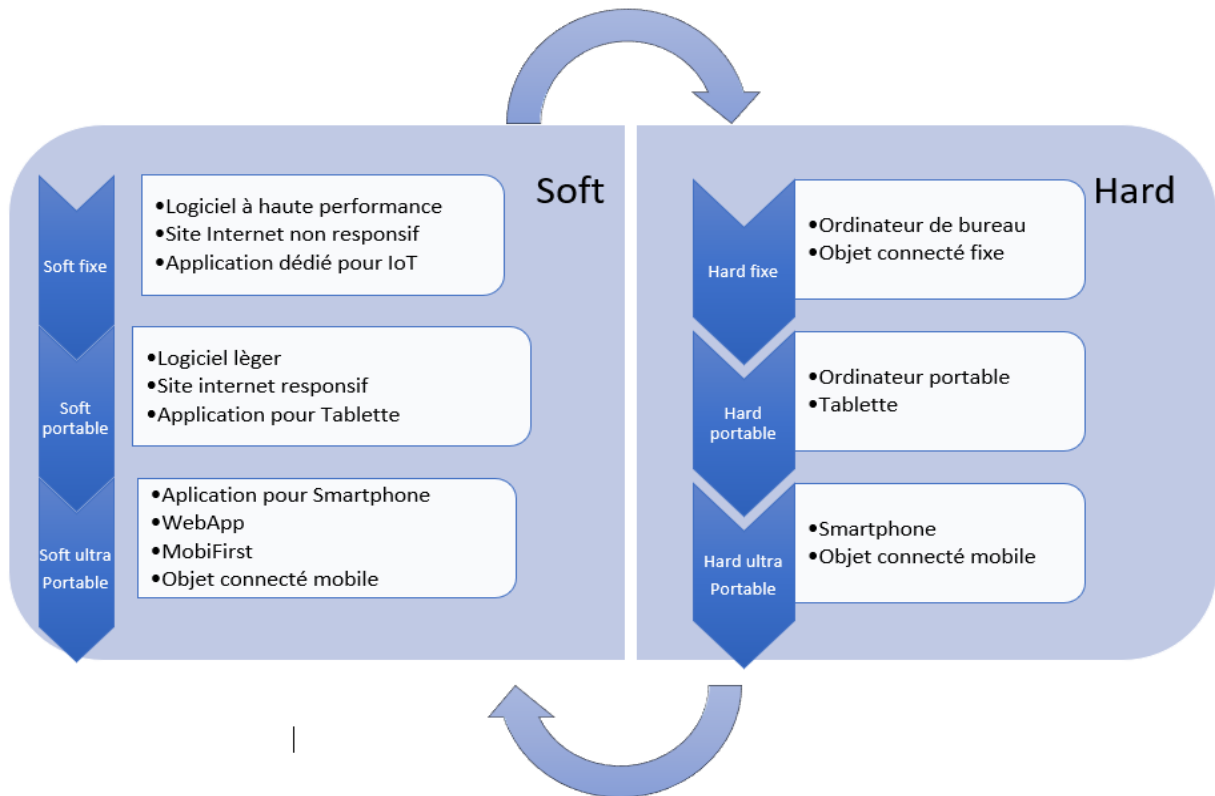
Soft

Soft fixe

•Logiciel à haute performance
•Site Internet non responsif
•Application dédié pour IoT

Soft portable

•Logiciel lèger
•Site internet responsif
•Application pour Tablette

Soft ultra Portable

•Aplication pour Smartphone
•WebApp
•MobiFirst
•Objet connecté mobile

Hard

Hard fixe

•Ordinateur de bureau
•Objet connecté fixe

Hard portable

•Ordinateur portable
•Tablette

Hard ultra Portable

•Smartphone
•Objet connecté mobile